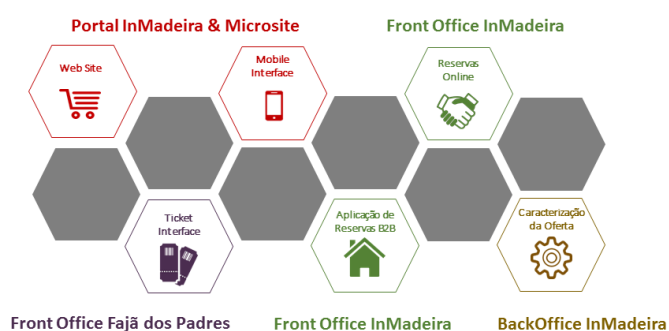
Portal InMadeira & Microsite

Front Office InMadeira

Web Site

Mobile Interface

Reservas Online

Ticket Interface

Aplicação de Reservas B2B

Caracterização da Oferta

Front Office Fajã dos Padres

Front Office InMadeira

BackOffice InMadeira